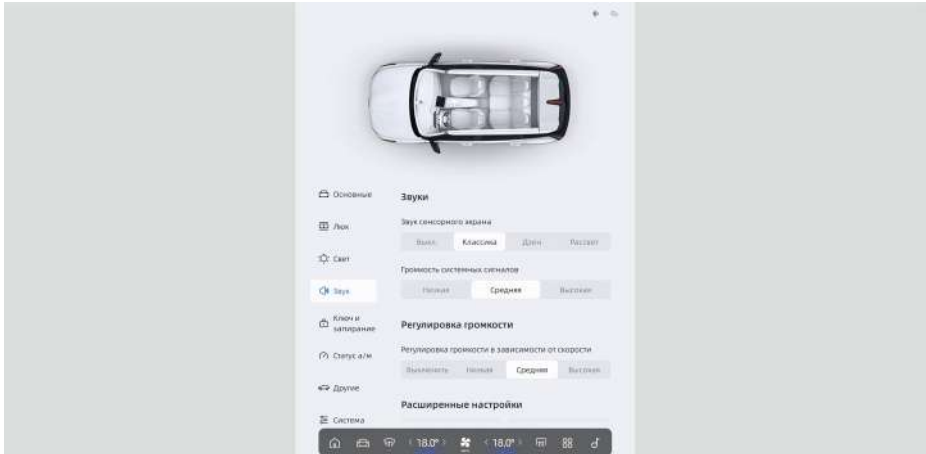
Основные

Люк

Свет

Звук

Ключ и запирание

Статус а/м

Другие

Система

Звуки

Звук сенсорного экрана

Выкл.

Классика

Древ

Рассвет

Громкость системных сигналов

Низкая

Средняя

Высокая

Регулировка громкости

Регулировка громкости в зависимости от скорости

Выключить

Низкая

Средняя

Высокая

Расширенные настройки

18.0°

18.0°